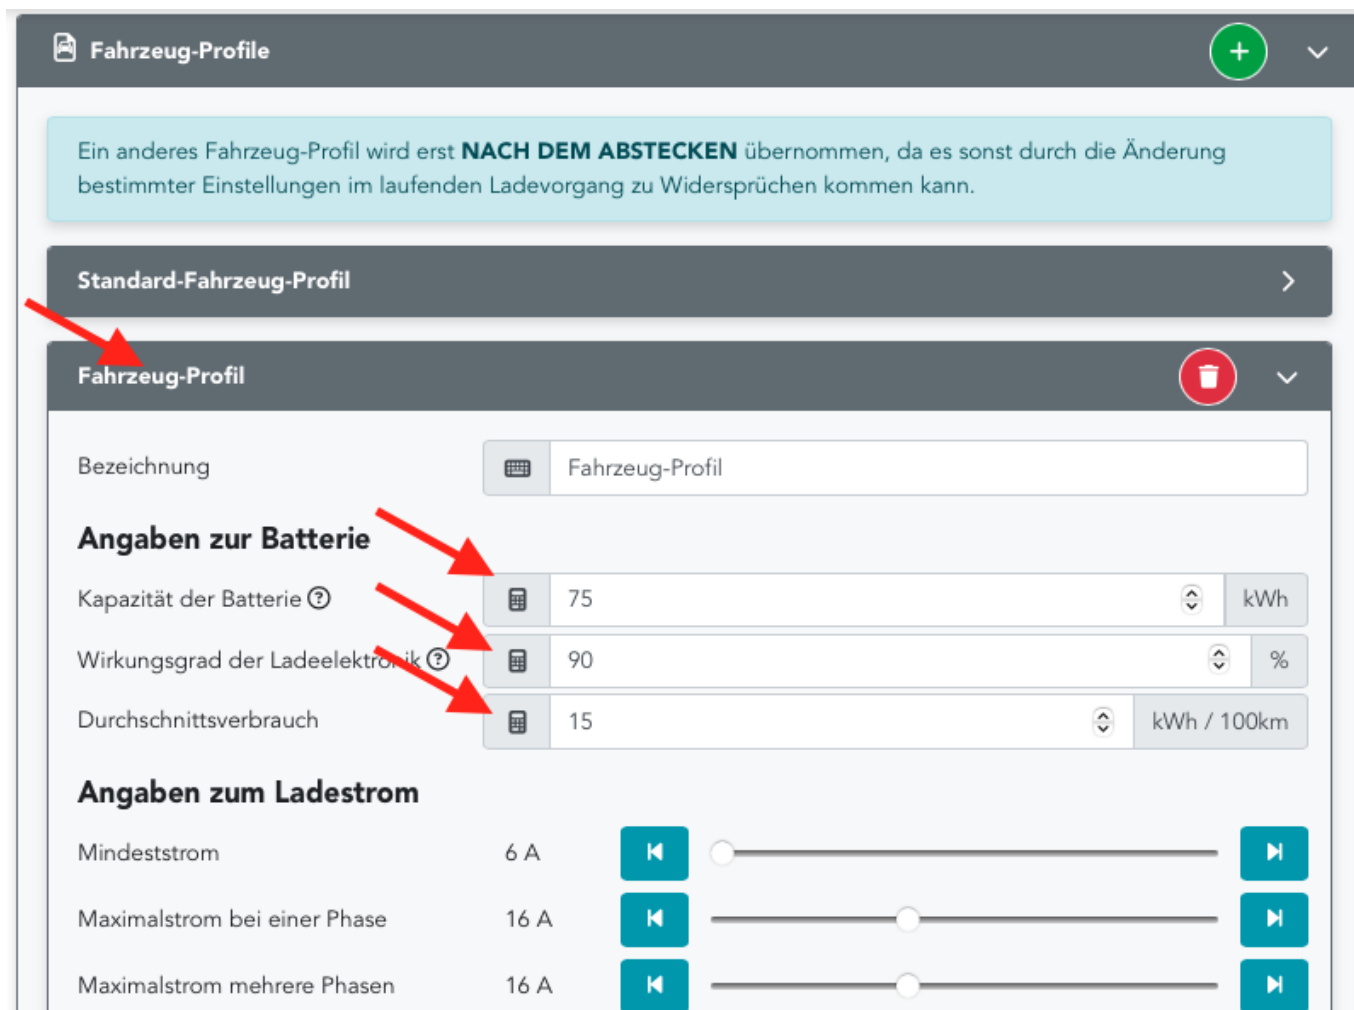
Fahrzeug-Profile

Ein anderes Fahrzeug-Profil wird erst **NACH DEM ABSTECKEN** übernommen, da es sonst durch die Änderung bestimmter Einstellungen im laufenden Ladevorgang zu Widersprüchen kommen kann.

Standard-Fahrzeug-Profil

Fahrzeug-Profil

Bezeichnung | Fahrzeug-Profil

Angaben zur Batterie

Kapazität der Batterie | 75 | kWh

Wirkungsgrad der Ladeelektronik | 90 | %

Durchschnittsverbrauch | 15 | kWh / 100km

Angaben zum Ladestrom

Mindeststrom 6 A

Maximalstrom bei einer Phase 16 A

Maximalstrom mehrere Phasen 16 A